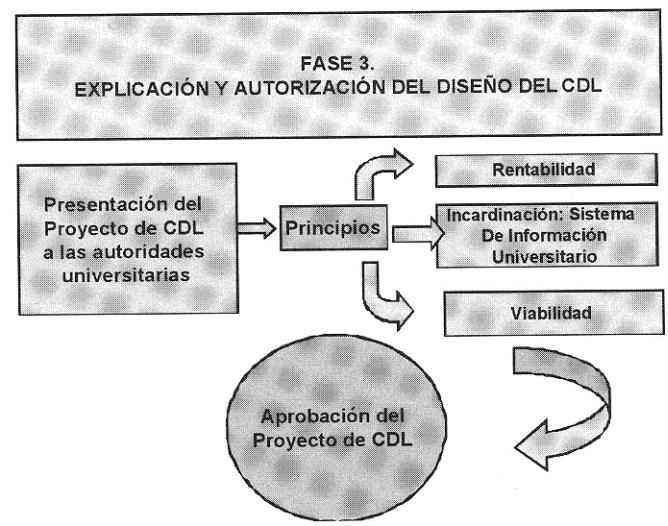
FASE 3.
EXPLICACIÓN Y AUTORIZACIÓN DEL DISEÑO DEL CDL

Presentación del Proyecto de CDL a las autoridades universitarias

Principios

Rentabilidad

Incardinación: Sistema De Información Universitario

Viabilidad

Aprobación del Proyecto de CDL